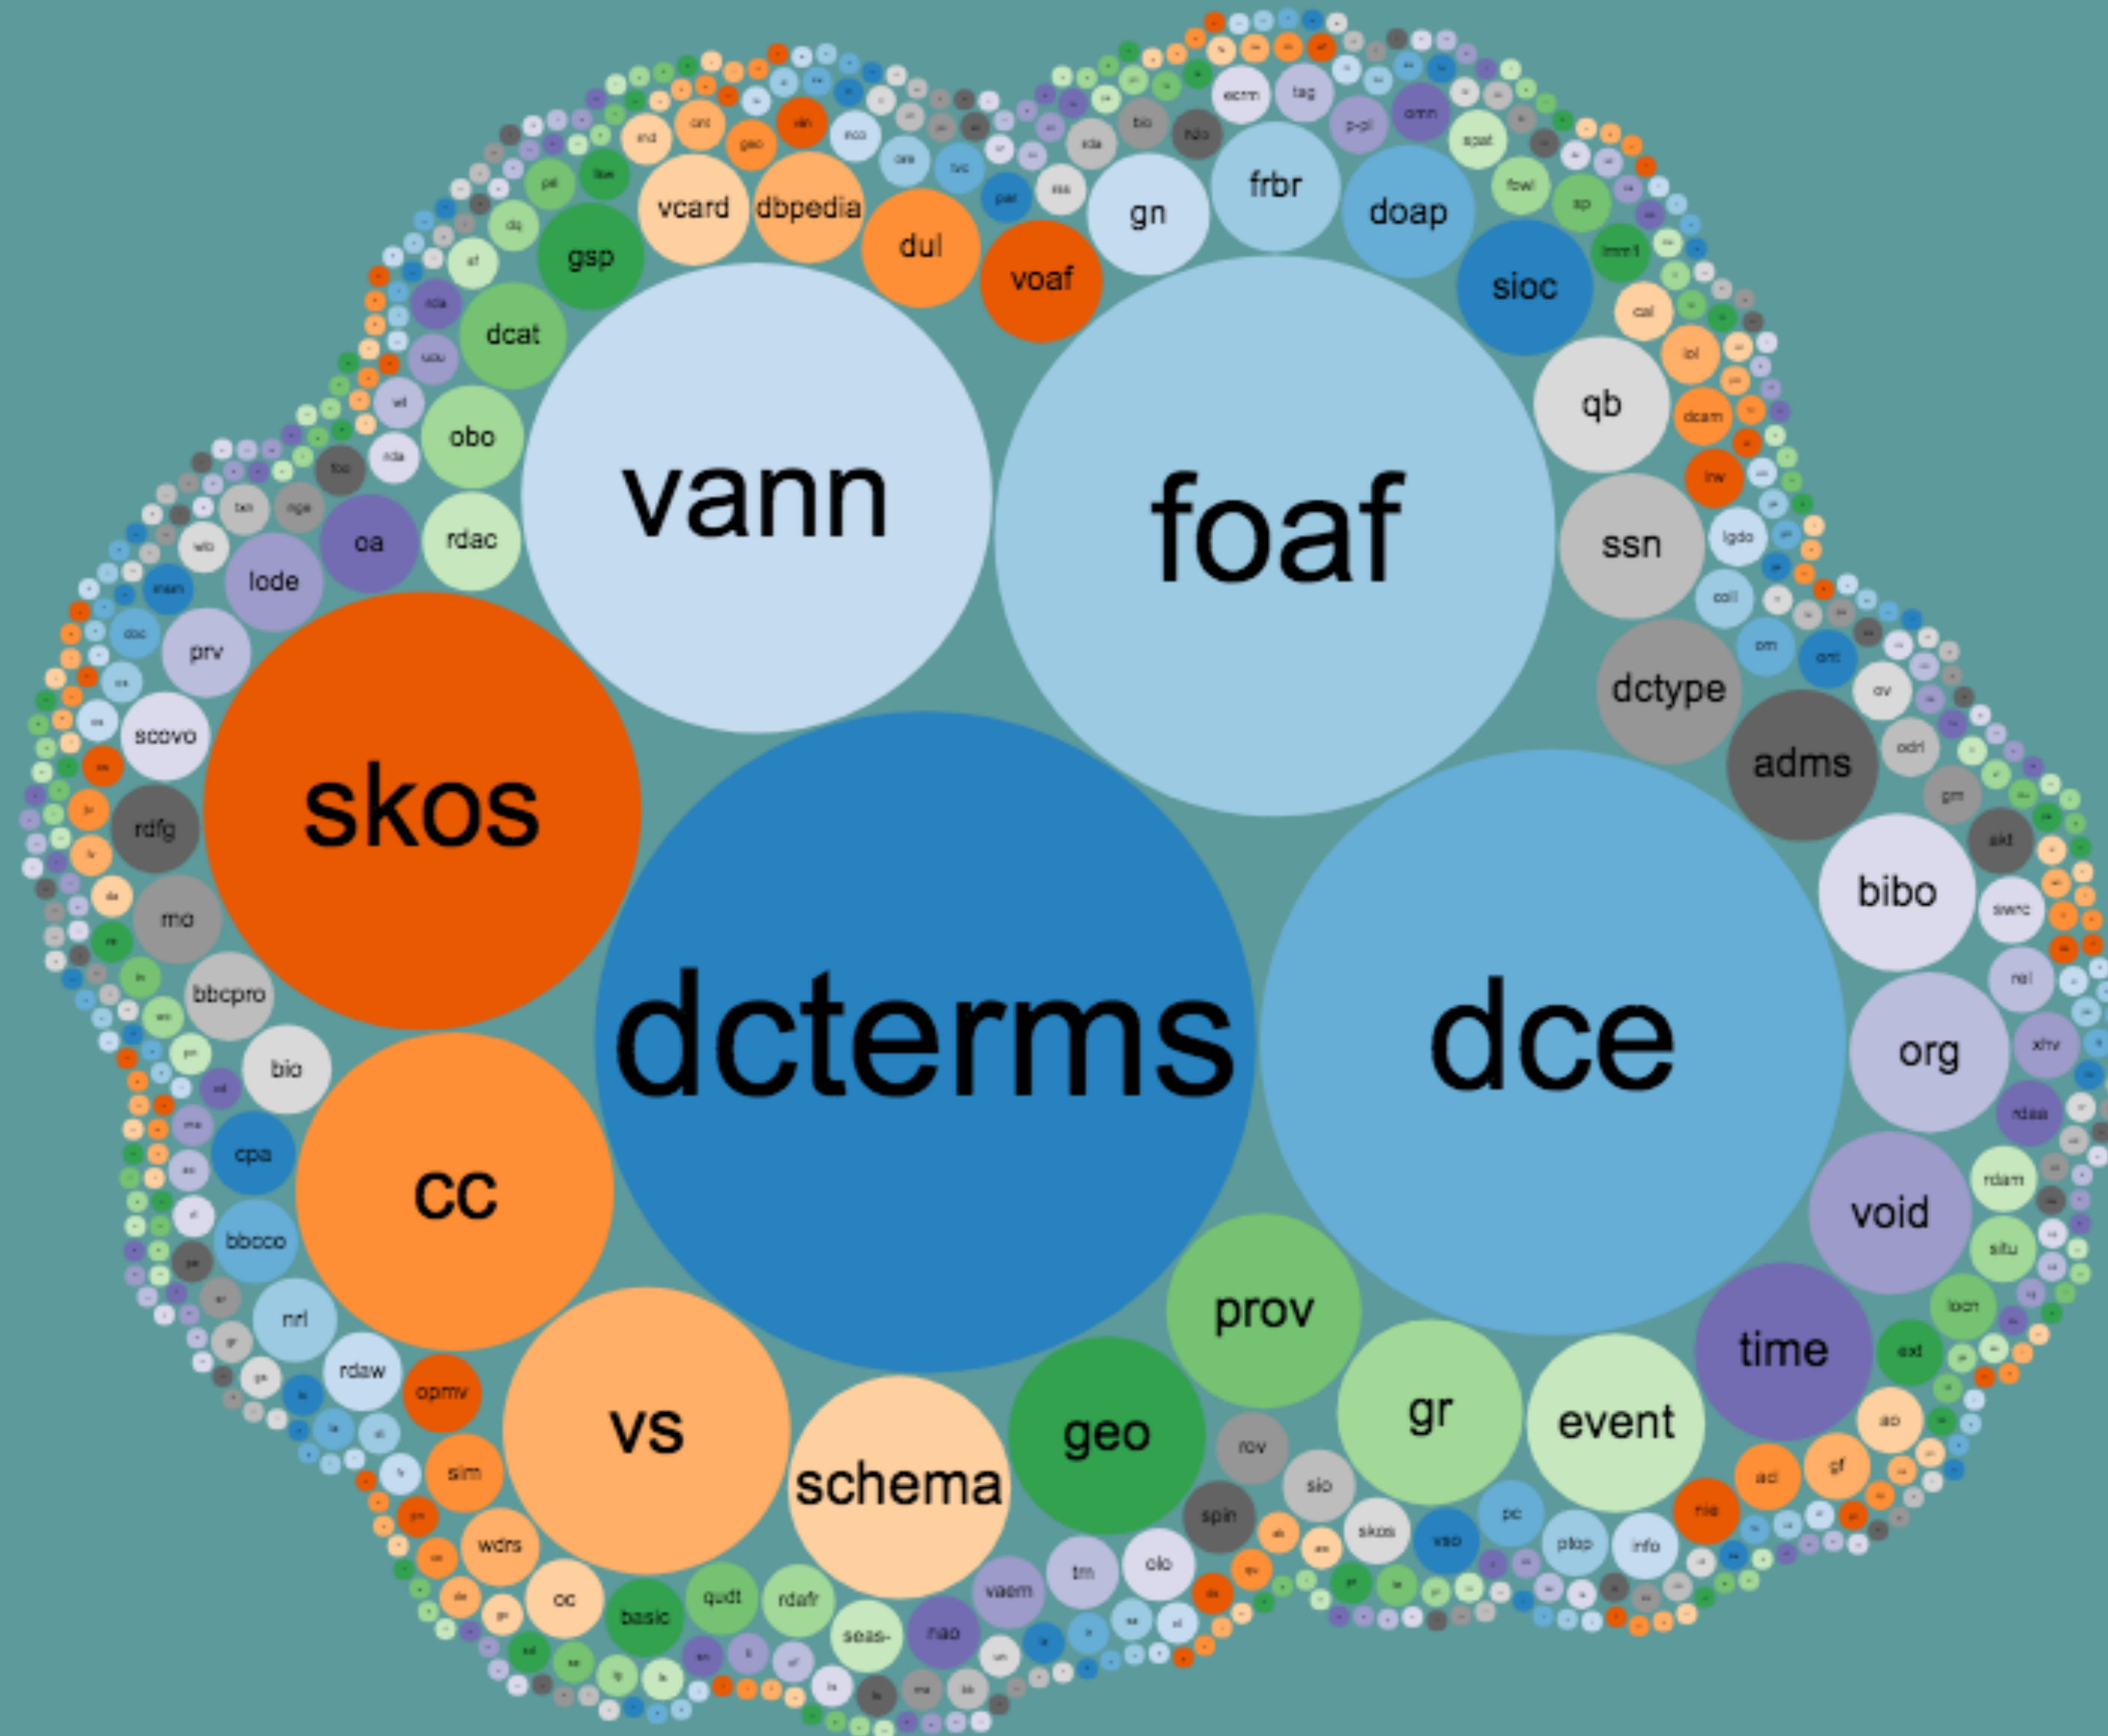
dcterms
dce
foaf
vann
skos
cc
vs
schema
geo
prov
gr
event
time
void
org
bibo
adms
dctype
ssn
qb
sioc
doap
frbr
gn
voaf
dul
dbpedia
vcard
gsp
dcat
obo
rdac
oa
lode
prv
scovo
rdfg
mo
bbcpro
bio
cpa
bbcco
nrl
rdaw
opmv
sim
wdrs
oc
basic
qudt
rdafr
seas-
nao
vaem
tm
olo
spin
sio
rov
skos
pc
ptop
info
nie
acl
gf
ao
loch
situ
rdam
rdaa
xhv
rel
swrc
skt
odrl
ov
ont
om
coll
lgdo
lw
dcam
lol
cal
lmm1
sp
fowl
spat
omn
p-pl
tag
ecrm
hdo
bio
rda
rss
pav
tvc
ore
mo
ont
geo
ont
end
wo
ssn
rdo
mam
doc
prv